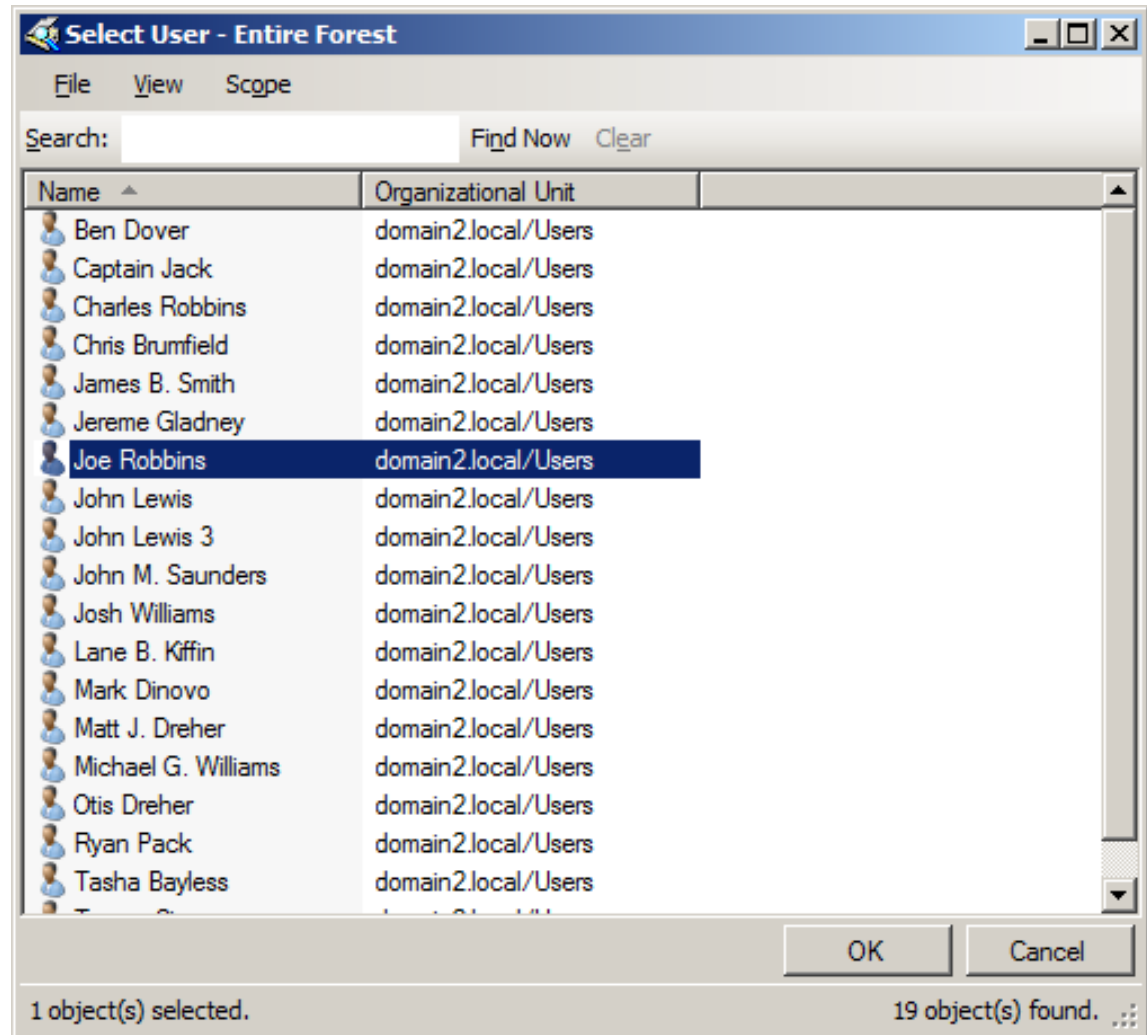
Select User - Entire Forest

File View Scope

Search: Find Now Clear

| Name | Organizational Unit |
|---|---|
| Ben Dover | domain2.local/Users |
| Captain Jack | domain2.local/Users |
| Charles Robbins | domain2.local/Users |
| Chris Brumfield | domain2.local/Users |
| James B. Smith | domain2.local/Users |
| Jereme Gladney | domain2.local/Users |
| Joe Robbins | domain2.local/Users |
| John Lewis | domain2.local/Users |
| John Lewis 3 | domain2.local/Users |
| John M. Saunders | domain2.local/Users |
| Josh Williams | domain2.local/Users |
| Lane B. Kiffin | domain2.local/Users |
| Mark Dinovo | domain2.local/Users |
| Matt J. Dreher | domain2.local/Users |
| Michael G. Williams | domain2.local/Users |
| Otis Dreher | domain2.local/Users |
| Ryan Pack | domain2.local/Users |
| Tasha Bayless | domain2.local/Users |
| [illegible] | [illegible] |

OK Cancel

1 object(s) selected. 19 object(s) found.